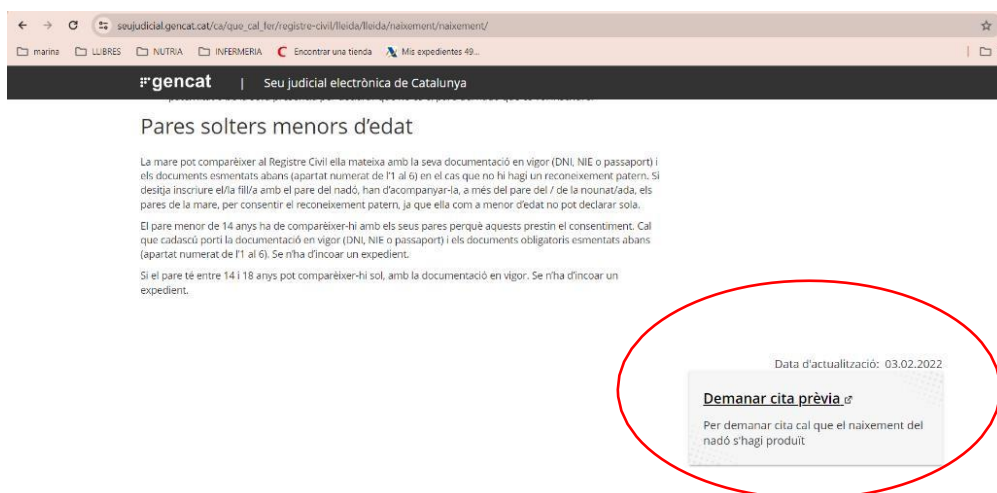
seujudicial.gencat.cat/ca/que_cal_fer/registre-civil/lleida/lleida/naixement/naixement/

marina LLIBRES NUTRIA INFERMERIA Encontrar una tienda Mis expedientes 49...

gencat | Seu judicial electrònica de Catalunya

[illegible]

Pares solters menors d'edat

La mare pot comparèixer al Registre Civil ella mateixa amb la seva documentació en vigor (DNI, NIE o passaport) i els documents esmentats abans (apartat numerat de l'1 al 6) en el cas que no hi hagi un reconeixement patern. Si desitja inscriure el/la fill/a amb el pare del nadó, han d'acompanyar-la, a més del pare del / de la nounat/ada, els pares de la mare, per consentir el reconeixement patern, ja que ella com a menor d'edat no pot declarar sola.

El pare menor de 14 anys ha de comparèixer-hi amb els seus pares perquè aquests prestin el consentiment. Cal que cadascú porti la documentació en vigor (DNI, NIE o passaport) i els documents obligatoris esmentats abans (apartat numerat de l'1 al 6). Se n'ha d'incoar un expedient.

Si el pare té entre 14 i 18 anys pot comparèixer-hi sol, amb la documentació en vigor. Se n'ha d'incoar un expedient.

Data d'actualització: 03.02.2022

Demanar cita prèvia

Per demanar cita cal que el naixement del nadó s'hagi produït